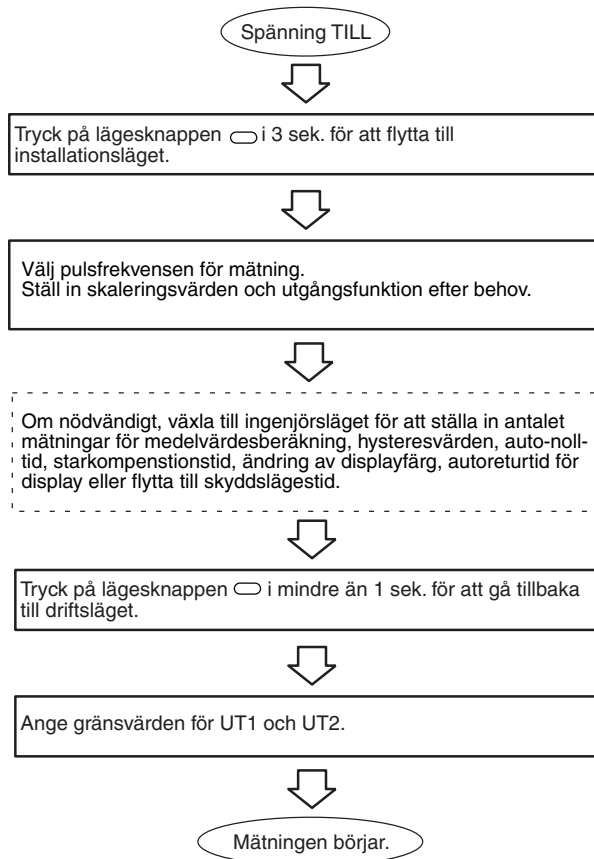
Spänning TILL

Tryck på lägesknappen i 3 sek. för att flytta till installationsläget.

Välj pulsfrekvensen för mätning.
Ställ in skaleringsvärden och utgångsfunktion efter behov.

Om nödvändigt, växla till ingenjörsläget för att ställa in antalet mätningar för medelvärdesberäkning, hysteresvärden, auto-nolltid, starkompenstionstid, ändring av displayfärg, autoreturtid för display eller flytta till skyddslägestid.

Tryck på lägesknappen i mindre än 1 sek. för att gå tillbaka till driftsläget.

Ange gränsvärden för UT1 och UT2.

Mätningen börjar.